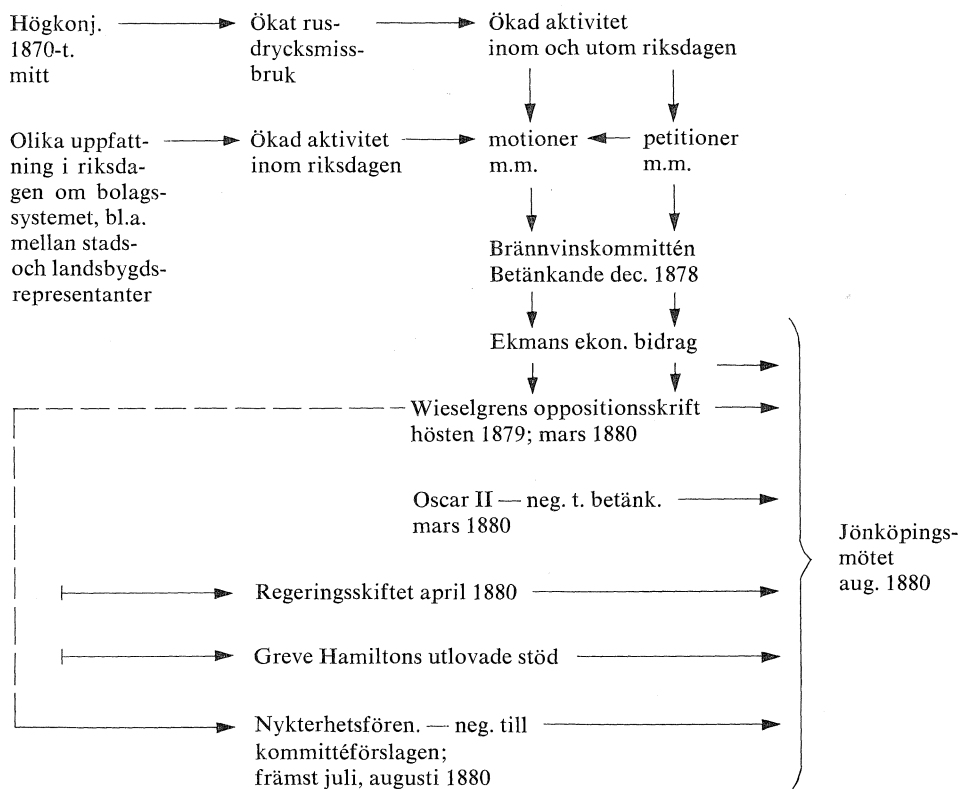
Högkonj. 1870-t. mitt

Ökat rusdrycksmissbruk

Ökad aktivitet inom och utom riksdagen

Olika uppfattning i riksdagen om bolagssystemet, bl.a. mellan stads- och landsbygdsrepresentanter

Ökad aktivitet inom riksdagen

motioner m.m.

petitioner m.m.

Brännvinskommittén Betänkande dec. 1878

Ekmans ekon. bidrag

Wieselgrens oppositionsskrift hösten 1879; mars 1880

Oscar II — neg. t. betänk. mars 1880

Regeringsskiftet april 1880

Greve Hamiltons utlovade stöd

Nykterhetsfören. — neg. till kommittéförslagen; främst juli, augusti 1880

Jönköpingsmötet aug. 1880